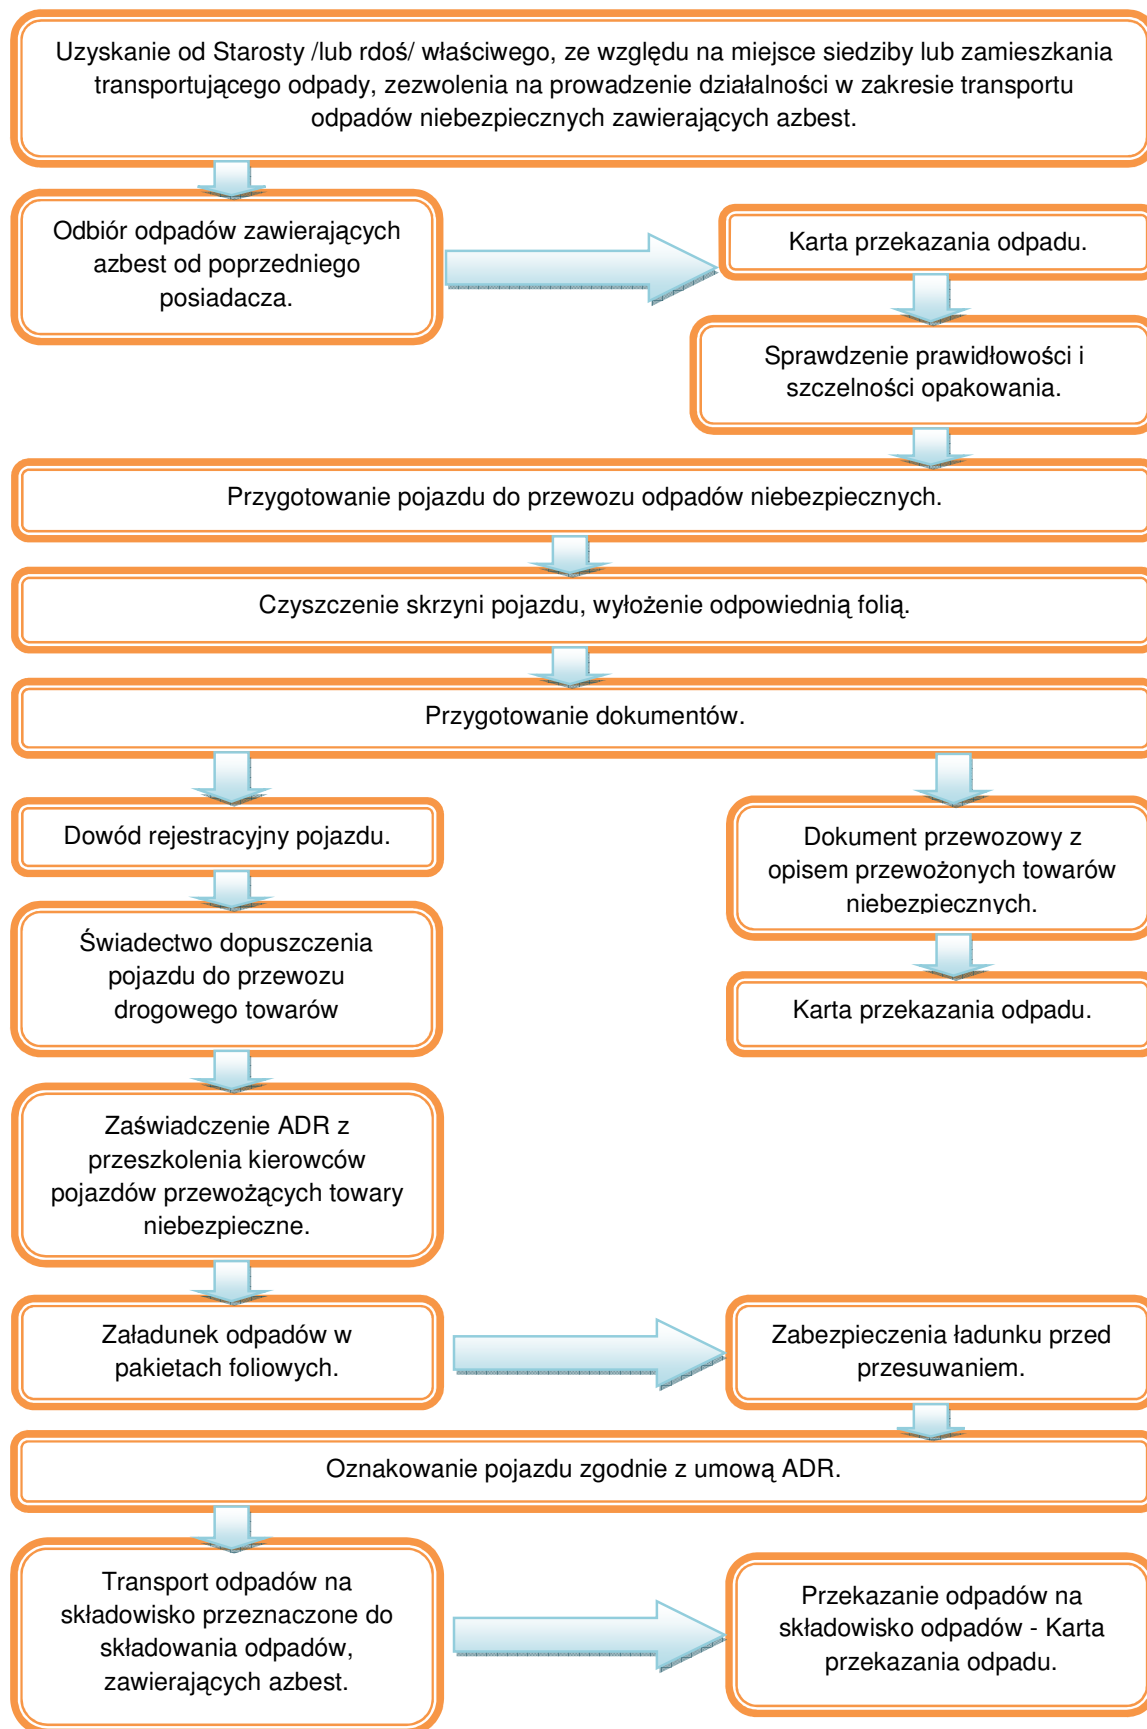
Uzyskanie od Starosty /lub rdoś/ właściwego, ze względu na miejsce siedziby lub zamieszkania transportującego odpady, zezwolenia na prowadzenie działalności w zakresie transportu odpadów niebezpiecznych zawierających azbest.

Odbiór odpadów zawierających azbest od poprzedniego posiadacza.

Karta przekazania odpadu.

Sprawdzenie prawidłowości i szczelności opakowania.

Przygotowanie pojazdu do przewozu odpadów niebezpiecznych.

Czyszczenie skrzyni pojazdu, wyłożenie odpowiednią folią.

Przygotowanie dokumentów.

Dowód rejestracyjny pojazdu.

Świadectwo dopuszczenia pojazdu do przewozu drogowego towarów

Zaświadczenie ADR z przeszkolenia kierowców pojazdów przewożących towary niebezpieczne.

Dokument przewozowy z opisem przewożonych towarów niebezpiecznych.

Karta przekazania odpadu.

Załadunek odpadów w pakietach foliowych.

Zabezpieczenia ładunku przed przesuwaniem.

Oznakowanie pojazdu zgodnie z umową ADR.

Transport odpadów na składowisko przeznaczone do składowania odpadów, zawierających azbest.

Przekazanie odpadów na składowisko odpadów - Karta przekazania odpadu.